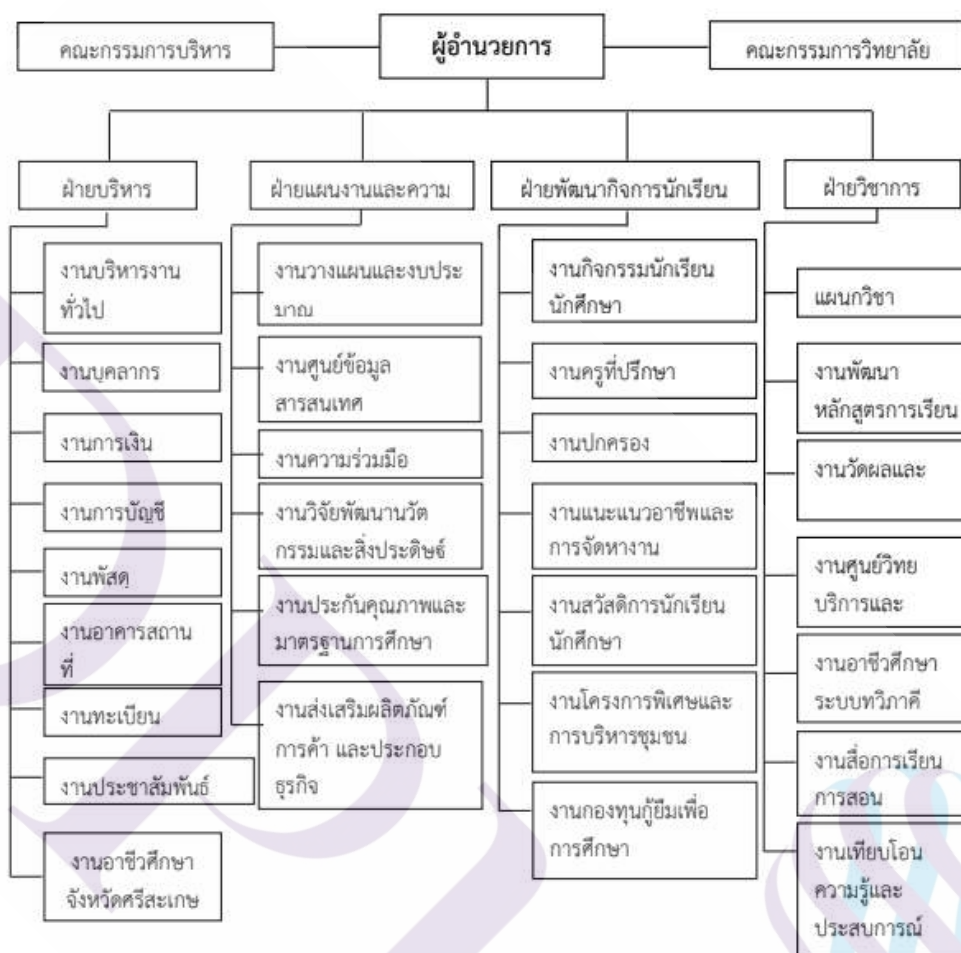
คณะกรรมการบริหาร

ผู้อำนวยการ

คณะกรรมการวิทยาลัย

ฝ่ายบริหาร

งานบริหารงานทั่วไป

งานบุคลากร

งานการเงิน

งานการบัญชี

งานพัสดุ

งานอาคารสถานที่

งานทะเบียน

งานประชาสัมพันธ์

งานอาชีวศึกษาจังหวัดศรีสะเกษ

ฝ่ายแผนงานและความ

งานวางแผนและงบประมาณ

งานศูนย์ข้อมูลสารสนเทศ

งานความร่วมมือ

งานวิจัยพัฒนานวัตกรรมและสิ่งประดิษฐ์

งานประกันคุณภาพและมาตรฐานการศึกษา

งานส่งเสริมผลิตภัณฑ์การค้า และประกอบธุรกิจ

ฝ่ายพัฒนากิจการนักเรียน

งานกิจกรรมนักเรียนนักศึกษา

งานครูที่ปรึกษา

งานปกครอง

งานแนะแนวอาชีพและการจัดหางาน

งานสวัสดิการนักเรียนนักศึกษา

งานโครงการพิเศษและการบริหารชุมชน

งานกองทุนกู้ยืมเพื่อการศึกษา

ฝ่ายวิชาการ

แผนกวิชา

งานพัฒนาหลักสูตรการเรียน

งานวัดผลและ

งานศูนย์วิทยบริการและ

งานอาชีวศึกษาระบบทวิภาคี

งานสื่อการเรียนการสอน

งานเทียบโอนความรู้และประสบการณ์